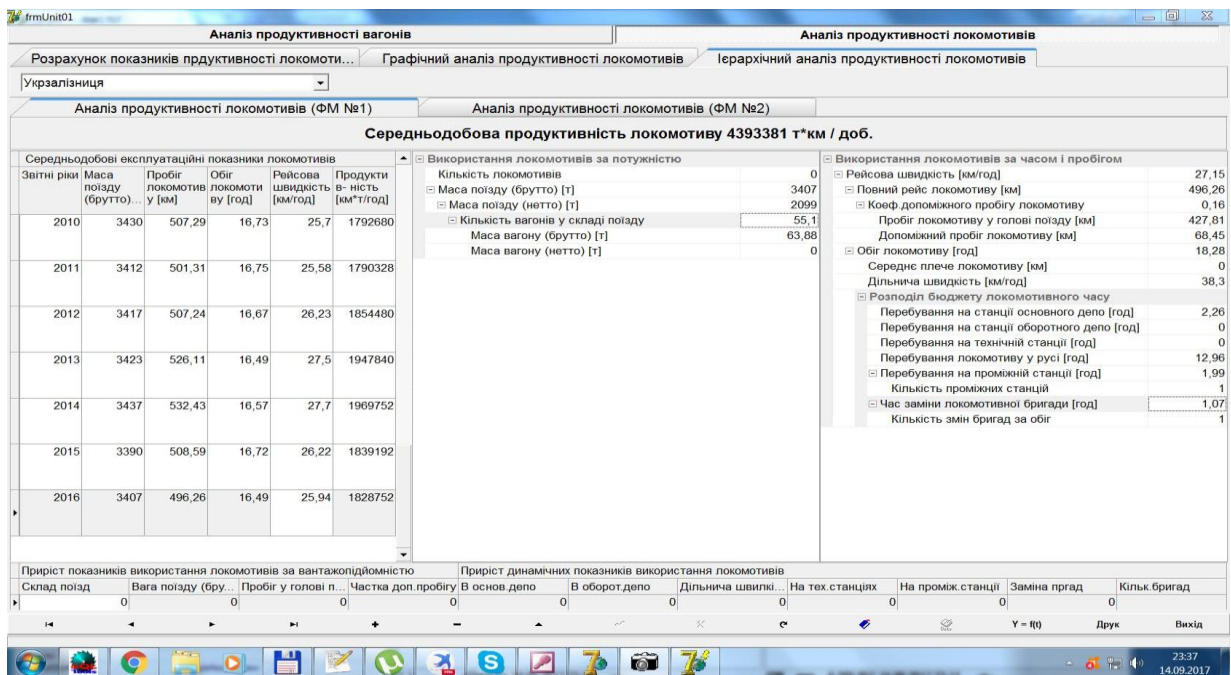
frmUnit01

Аналіз продуктивності вагонів | Аналіз продуктивності локомотивів

Розрахунок показників прдуктивності локомоти... | Графічний аналіз продуктивності локомотивів | Ієрархічний аналіз продуктивності локомотивів

Укрзалізниця

Аналіз продуктивності локомотивів (ФМ №1) | Аналіз продуктивності локомотивів (ФМ №2)

Середньодобова продуктивність локомотиву 4393381 т*км / доб.

Середньодобові експлуатаційні показники локомотивів

| Звітні роки | Маса поїзду (брутто)... | Пробіг локомотив у [км] | Обіг локомоти ву [год] | Рейсова швидкість [км/год] | Продукти в- ність [км*т/год] |
|---|---|---|---|---|---|
| 2010 | 3430 | 507,29 | 16,73 | 25,7 | 1792680 |
| 2011 | 3412 | 501,31 | 16,75 | 25,58 | 1790328 |
| 2012 | 3417 | 507,24 | 16,67 | 26,23 | 1854480 |
| 2013 | 3423 | 526,11 | 16,49 | 27,5 | 1947840 |
| 2014 | 3437 | 532,43 | 16,57 | 27,7 | 1969752 |
| 2015 | 3390 | 508,59 | 16,72 | 26,22 | 1839192 |
| 2016 | 3407 | 496,26 | 16,49 | 25,94 | 1828752 |

Використання локомотивів за потужністю
Кількість локомотивів 0
Маса поїзду (брутто) [т] 3407
Маса поїзду (нетто) [т] 2099
Кількість вагонів у складі поїзду 55,1
Маса вагону (брутто) [т] 63,88
Маса вагону (нетто) [т] 0

Використання локомотивів за часом і пробігом
Рейсова швидкість [км/год] 27,15
Повний рейс локомотиву [км] 496,26
Коеф.допоміжного пробігу локомотиву 0,16
Пробіг локомотиву у голові поїзду [км] 427,81
Допоміжний пробіг локомотиву [км] 68,45
Обіг локомотиву [год] 18,28
Середнє плече локомотиву [км] 0
Дільнича швидкість [км/год] 38,3
Розподіл бюджету локомотивного часу
Перебування на станції основного депо [год] 2,26
Перебування на станції оборотного депо [год] 0
Перебування на технічній станції [год] 0
Перебування локомотиву у русі [год] 12,96
Перебування на проміжній станції [год] 1,99
Кількість проміжних станцій 1
Час заміни локомотивної бригади [год] 1,07
Кількість змін бригад за обіг 1

Приріст показників використання локомотивів за вантажопідйомністю | Приріст динамічних показників використання локомотивів

| Склад поїзд | Вага поїзду (бру... | Пробіг у голові п... | Частка доп.пробігу | В основ.депо | В оборот.депо | Дільнича швидкі... | На тех.станціях | На проміж.станції | Заміна пргад | Кільк.бригад |
|---|---|---|---|---|---|---|---|---|---|---|
| 0 | 0 | 0 | 0 | 0 | 0 | 0 | 0 | 0 | 0 | |

Y = f(t) Друк Вихід

23:37
14.09.2017